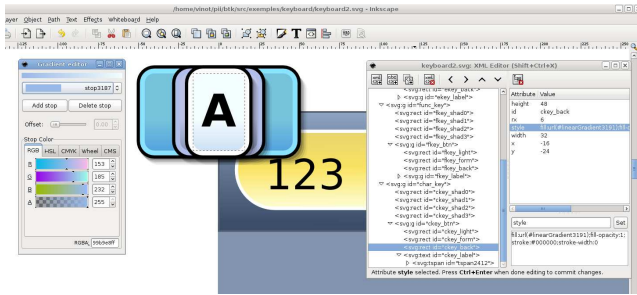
/home/vinot/pii/btk/src/exemples/keyboard/keyboard2.svg - Inkscape

ayer Object Path Text Effects Whiteboard Help

Gradient editor

stop3187

Add stop Delete stop

Offset: 0.00

Stop Color

RGB HSL CMYK Wheel CMS

R 153

G 185

B 232

A 255

RGBA: 99b9e8ff

A

123

keyboard2.svg: XML Editor (Shift+Ctrl+X)

<svg:rect id="fkey_back">
<svg:text id="fkey_label">
<svg:g id="func_key">
<svg:rect id="fkey_shad0">
<svg:rect id="fkey_shad1">
<svg:rect id="fkey_shad2">
<svg:rect id="fkey_shad3">
<svg:g id="fkey_btn">
<svg:rect id="fkey_light">
<svg:rect id="fkey_form">
<svg:rect id="fkey_back">
<svg:text id="fkey_label">
<svg:g id="char_key">
<svg:rect id="ckey_shad0">
<svg:rect id="ckey_shad1">
<svg:rect id="ckey_shad2">
<svg:rect id="ckey_shad3">
<svg:g id="ckey_btn">
<svg:rect id="ckey_light">
<svg:rect id="ckey_form">
<svg:rect id="ckey_back">
<svg:text id="ckey_label">
<svg:tspan id="tspan2412">

| Attribute | Value |
|---|---|
| height | 48 |
| id | ckey_back |
| rx | 6 |
| style | fill:url(#linearGradient3191);fill-o |
| width | 32 |
| x | -16 |
| y | -24 |

style Set

fill:url(#linearGradient3191);fill-opacity:1;stroke:#000000;stroke-width:0

Attribute style selected. Press Ctrl+Enter when done editing to commit changes.